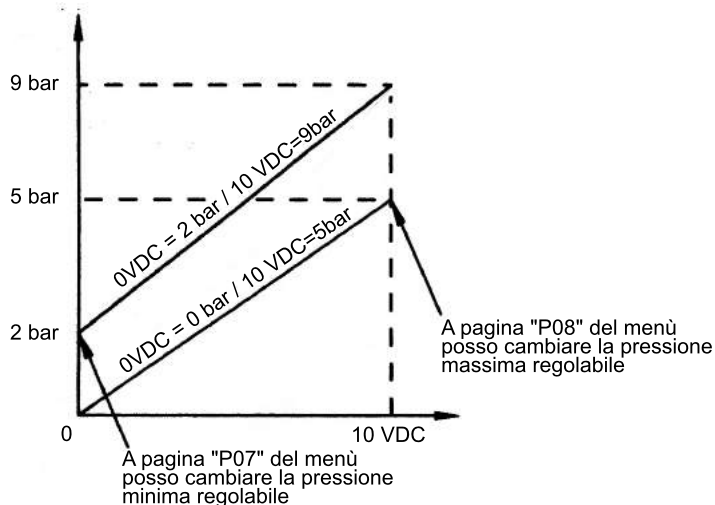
9 bar

5 bar

2 bar

0

10 VDC

0VDC = 2 bar / 10 VDC=9bar

0VDC = 0 bar / 10 VDC=5bar

A pagina "P08" del menù posso cambiare la pressione massima regolabile

A pagina "P07" del menù posso cambiare la pressione minima regolabile